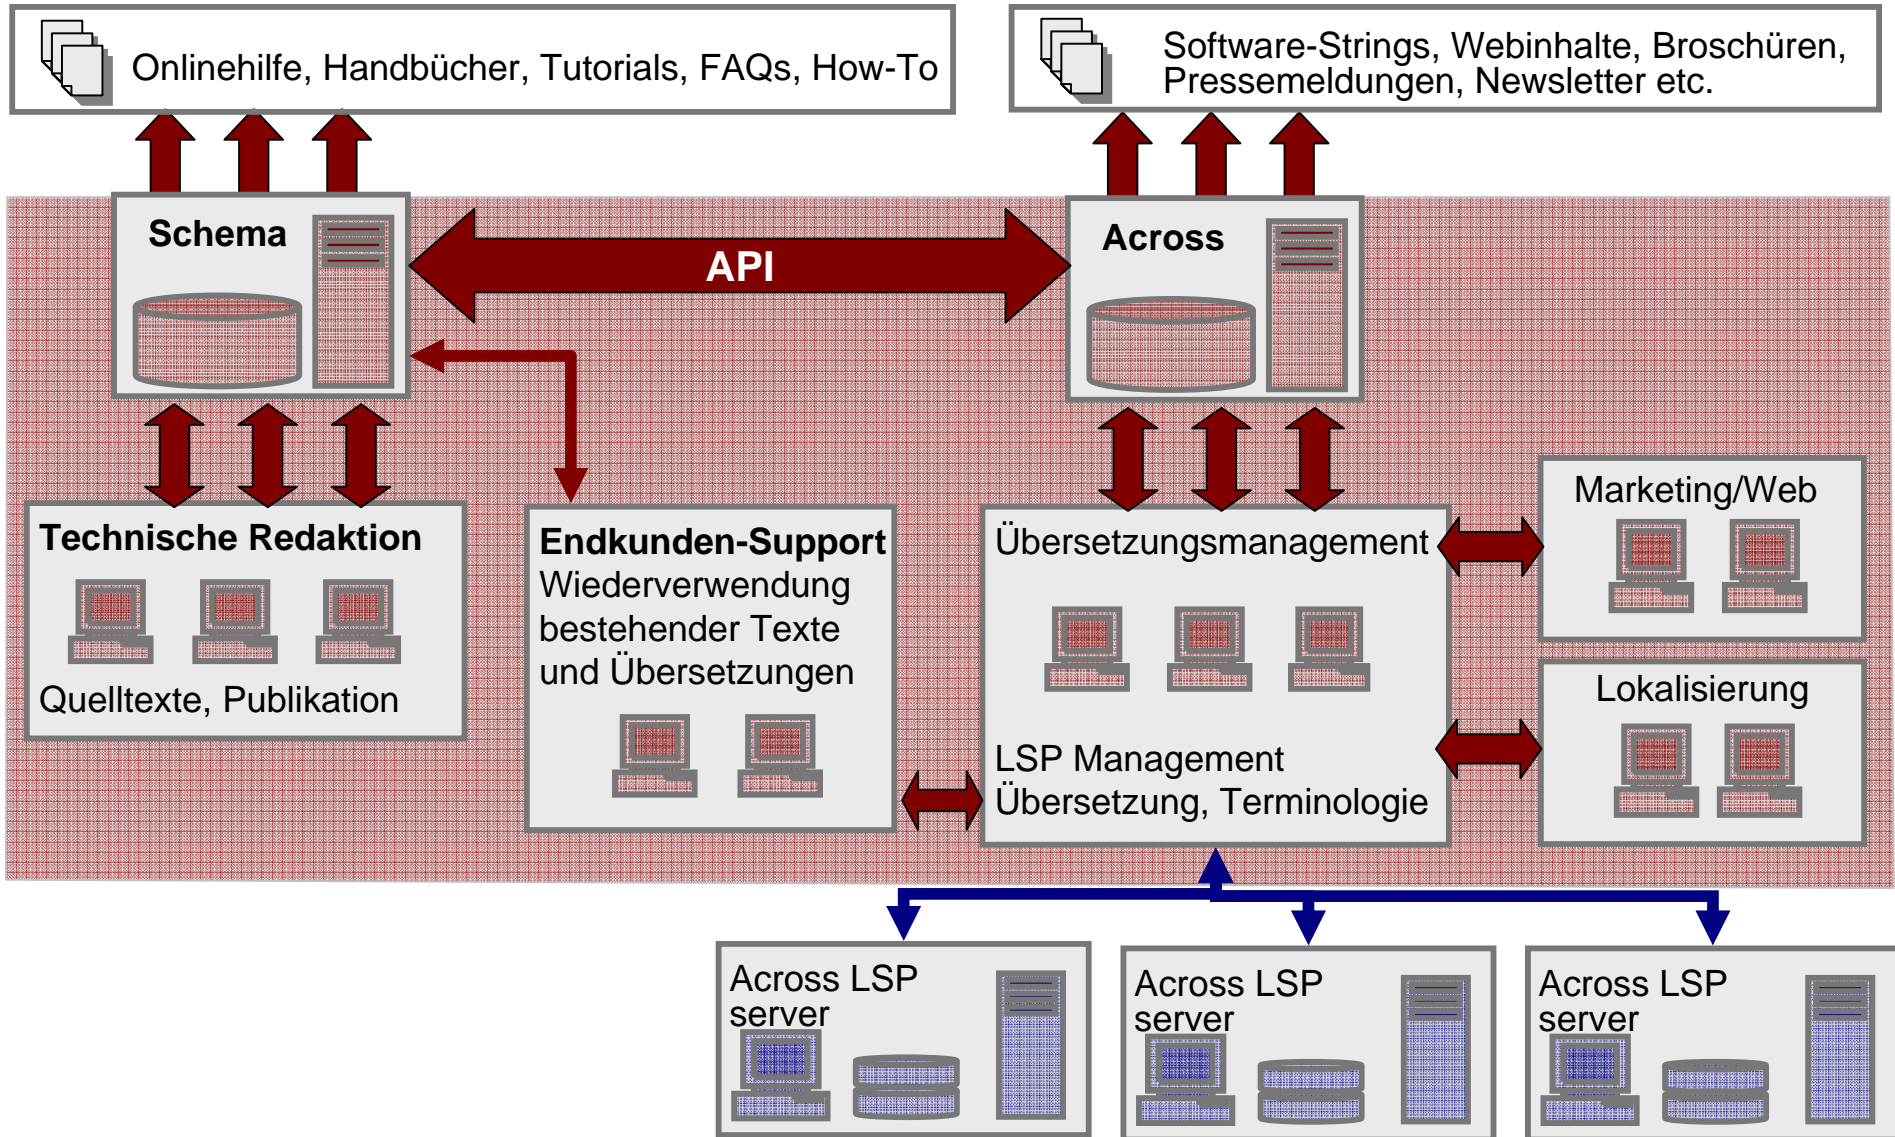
Onlinehilfe, Handbücher, Tutorials, FAQs, How-To

Software-Strings, Webinhalte, Broschüren, Pressemeldungen, Newsletter etc.

Schema

API

Across

Technische Redaktion

Quelltexte, Publikation

Endkunden-Support
Wiederverwendung bestehender Texte und Übersetzungen

Übersetzungsmanagement

LSP Management
Übersetzung, Terminologie

Marketing/Web

Lokalisierung

Across LSP server

Across LSP server

Across LSP server